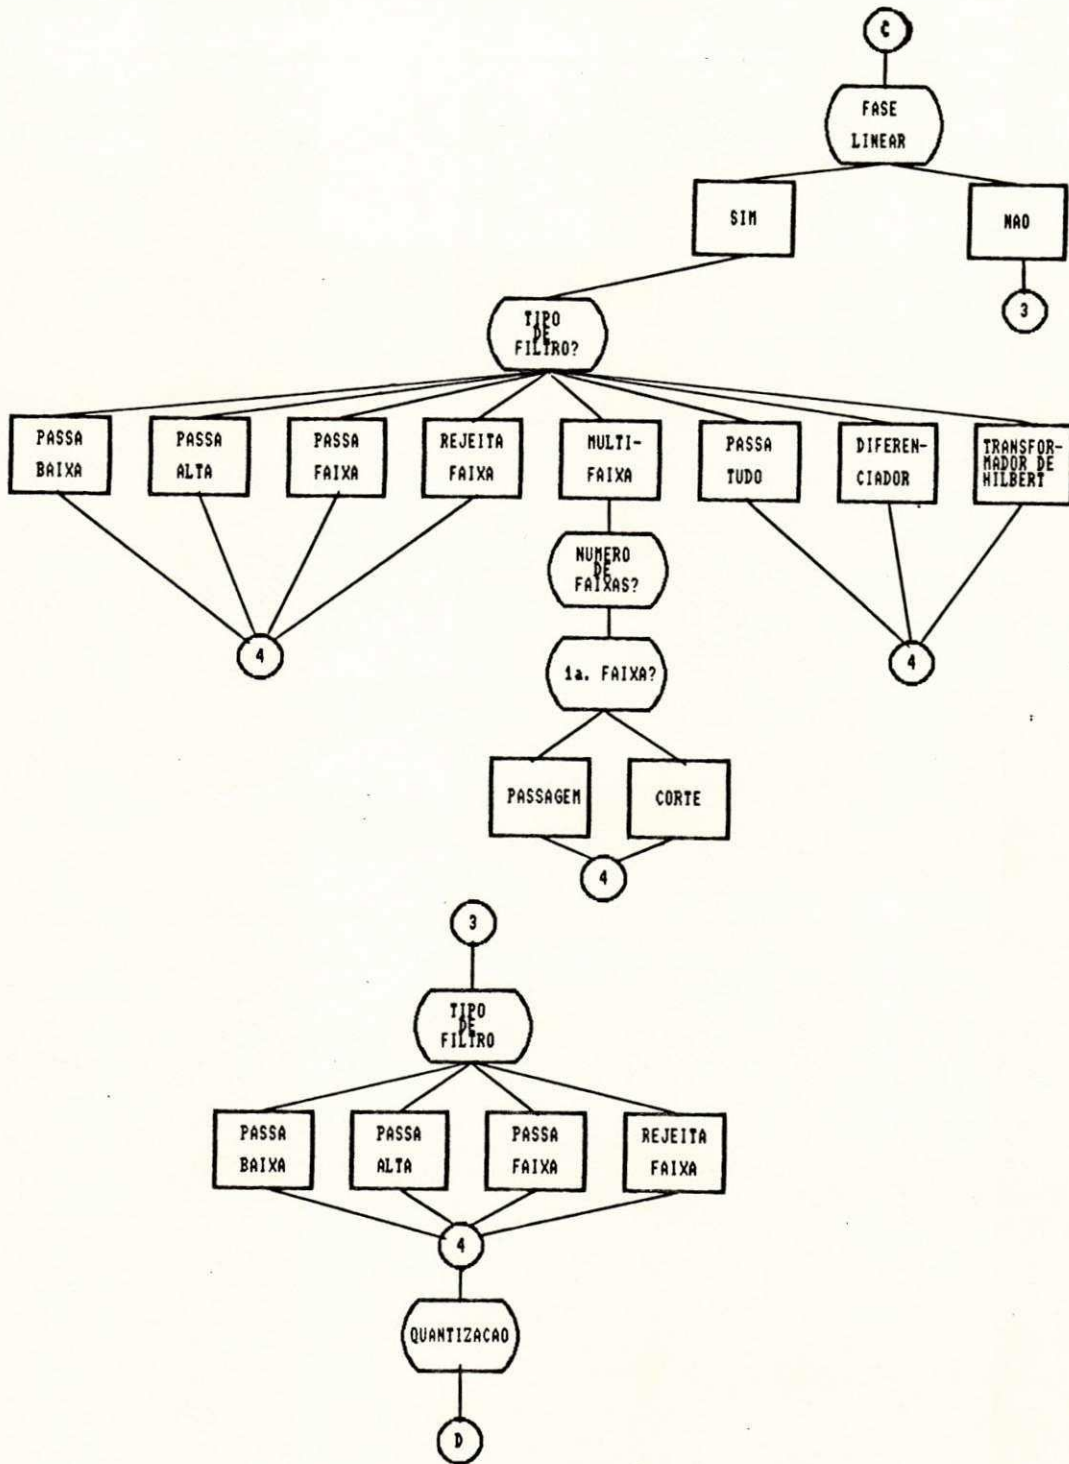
C

FASE LINEAR

SIM

NAO

3

TIPO DE FILTRO?

PASSA BAIXA

PASSA ALTA

PASSA FAIXA

REJEITA FAIXA

MULTI-FAIXA

PASSA TUDO

DIFERENCIADOR

TRANSFORMADOR DE HILBERT

4

NUMERO DE FAIXAS?

1a. FAIXA?

4

PASSAGEM

CORTE

4

3

TIPO DE FILTRO

PASSA BAIXA

PASSA ALTA

PASSA FAIXA

REJEITA FAIXA

4

QUANTIZACAO

D